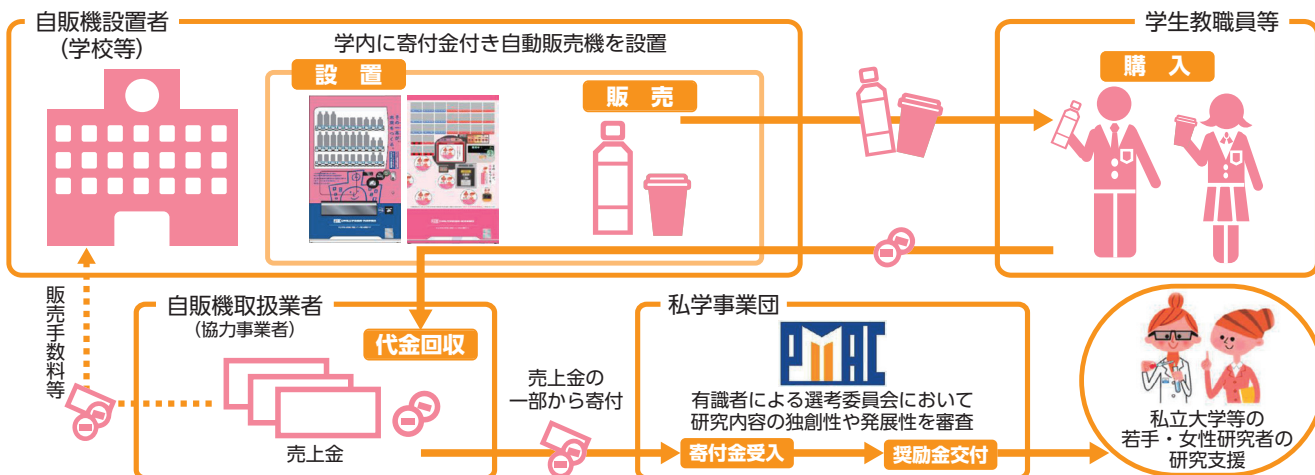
自販機設置者
(学校等)

学内に寄付金付き自動販売機を設置

設置

販売

学生教職員等

購入

販売手数料等

自販機取扱業者
(協力事業者)

代金回収

売上金

売上金の
一部から寄付

私学事業団

PMAC

有識者による選考委員会において
研究内容の独創性や発展性を審査

寄付金受入

奨励金交付

私立大学等の
若手・女性研究者の
研究支援